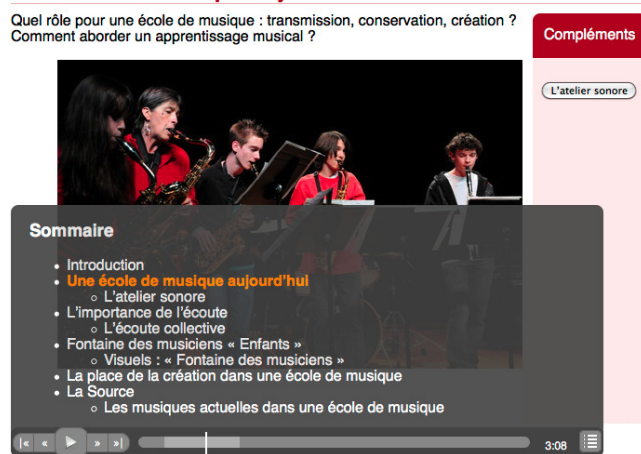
Quel rôle pour une école de musique : transmission, conservation, création ? Comment aborder un apprentissage musical ?

Compléments

L'atelier sonore

Sommaire

- Introduction
- Une école de musique aujourd'hui
  - L'atelier sonore
- L'importance de l'écoute
  - L'écoute collective
- Fontaine des musiciens « Enfants »
  - Visuels : « Fontaine des musiciens »
- La place de la création dans une école de musique
- La Source
  - Les musiques actuelles dans une école de musique

3:08